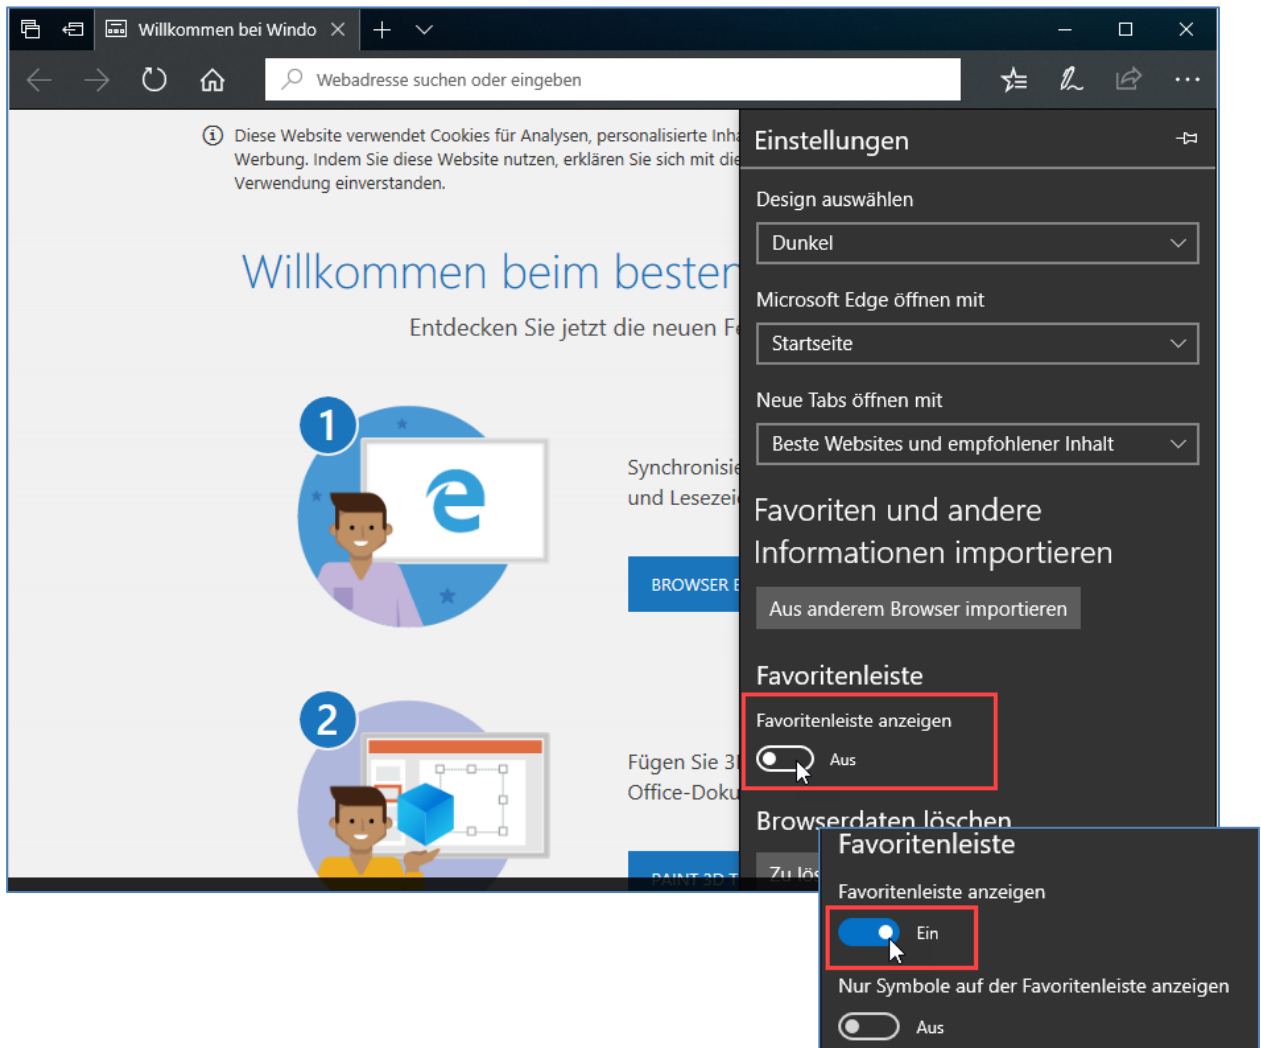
Willkommen bei Windo

Webadresse suchen oder eingeben

Diese Website verwendet Cookies für Analysen, personalisierte Inha Werbung. Indem Sie diese Website nutzen, erklären Sie sich mit die Verwendung einverstanden.

Willkommen beim besten

Entdecken Sie jetzt die neuen F

1

Synchronisie und Lesezei

BROWSER E

2

Fügen Sie 3 Office-Doku

PAINT 3D T

Einstellungen

Design auswählen

Dunkel

Microsoft Edge öffnen mit

Startseite

Neue Tabs öffnen mit

Beste Websites und empfohlener Inhalt

Favoriten und andere Informationen importieren

Aus anderem Browser importieren

Favoritenleiste

Favoritenleiste anzeigen

Aus

Browserdaten löschen

Zu lös

Favoritenleiste

Favoritenleiste anzeigen

Ein

Nur Symbole auf der Favoritenleiste anzeigen

Aus